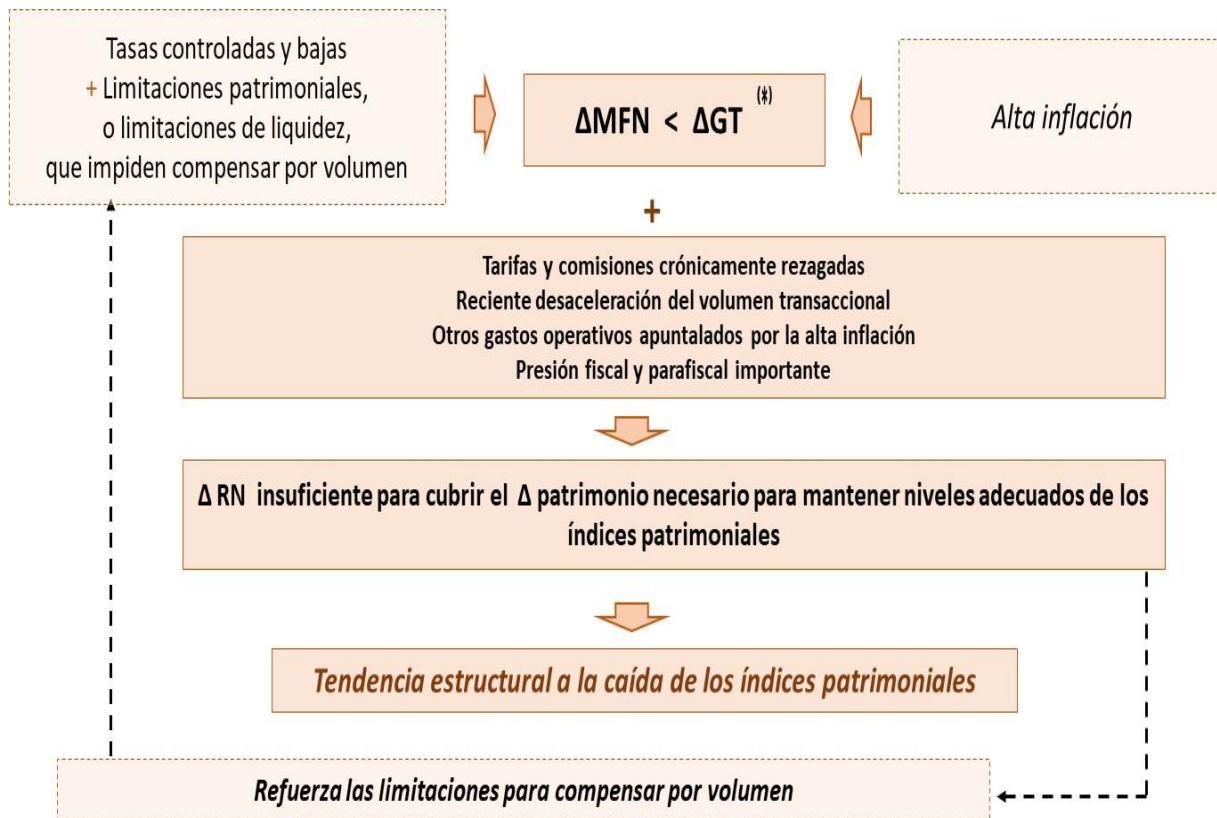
Tasas controladas y bajas
+ Limitaciones patrimoniales, o limitaciones de liquidez, que impiden compensar por volumen

$\Delta$MFN < $\Delta$GT $^{(*)}$

Alta inflación

+

Tarifas y comisiones crónicamente rezagadas
Reciente desaceleración del volumen transaccional
Otros gastos operativos apuntalados por la alta inflación
Presión fiscal y parafiscal importante

$\Delta$ RN insuficiente para cubrir el $\Delta$ patrimonio necesario para mantener niveles adecuados de los índices patrimoniales

Tendencia estructural a la caída de los índices patrimoniales

Refuerza las limitaciones para compensar por volumen